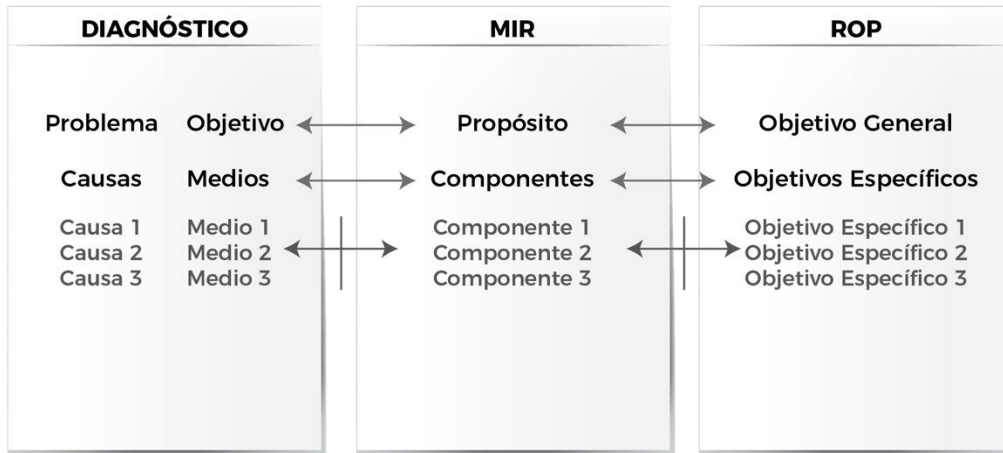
DIAGNÓSTICO

Problema Objetivo

Causas Medios

Causa 1 Medio 1
Causa 2 Medio 2
Causa 3 Medio 3

MIR

Propósito

Componentes

Componente 1
Componente 2
Componente 3

ROP

Objetivo General

Objetivos Específicos

Objetivo Específico 1
Objetivo Específico 2
Objetivo Específico 3